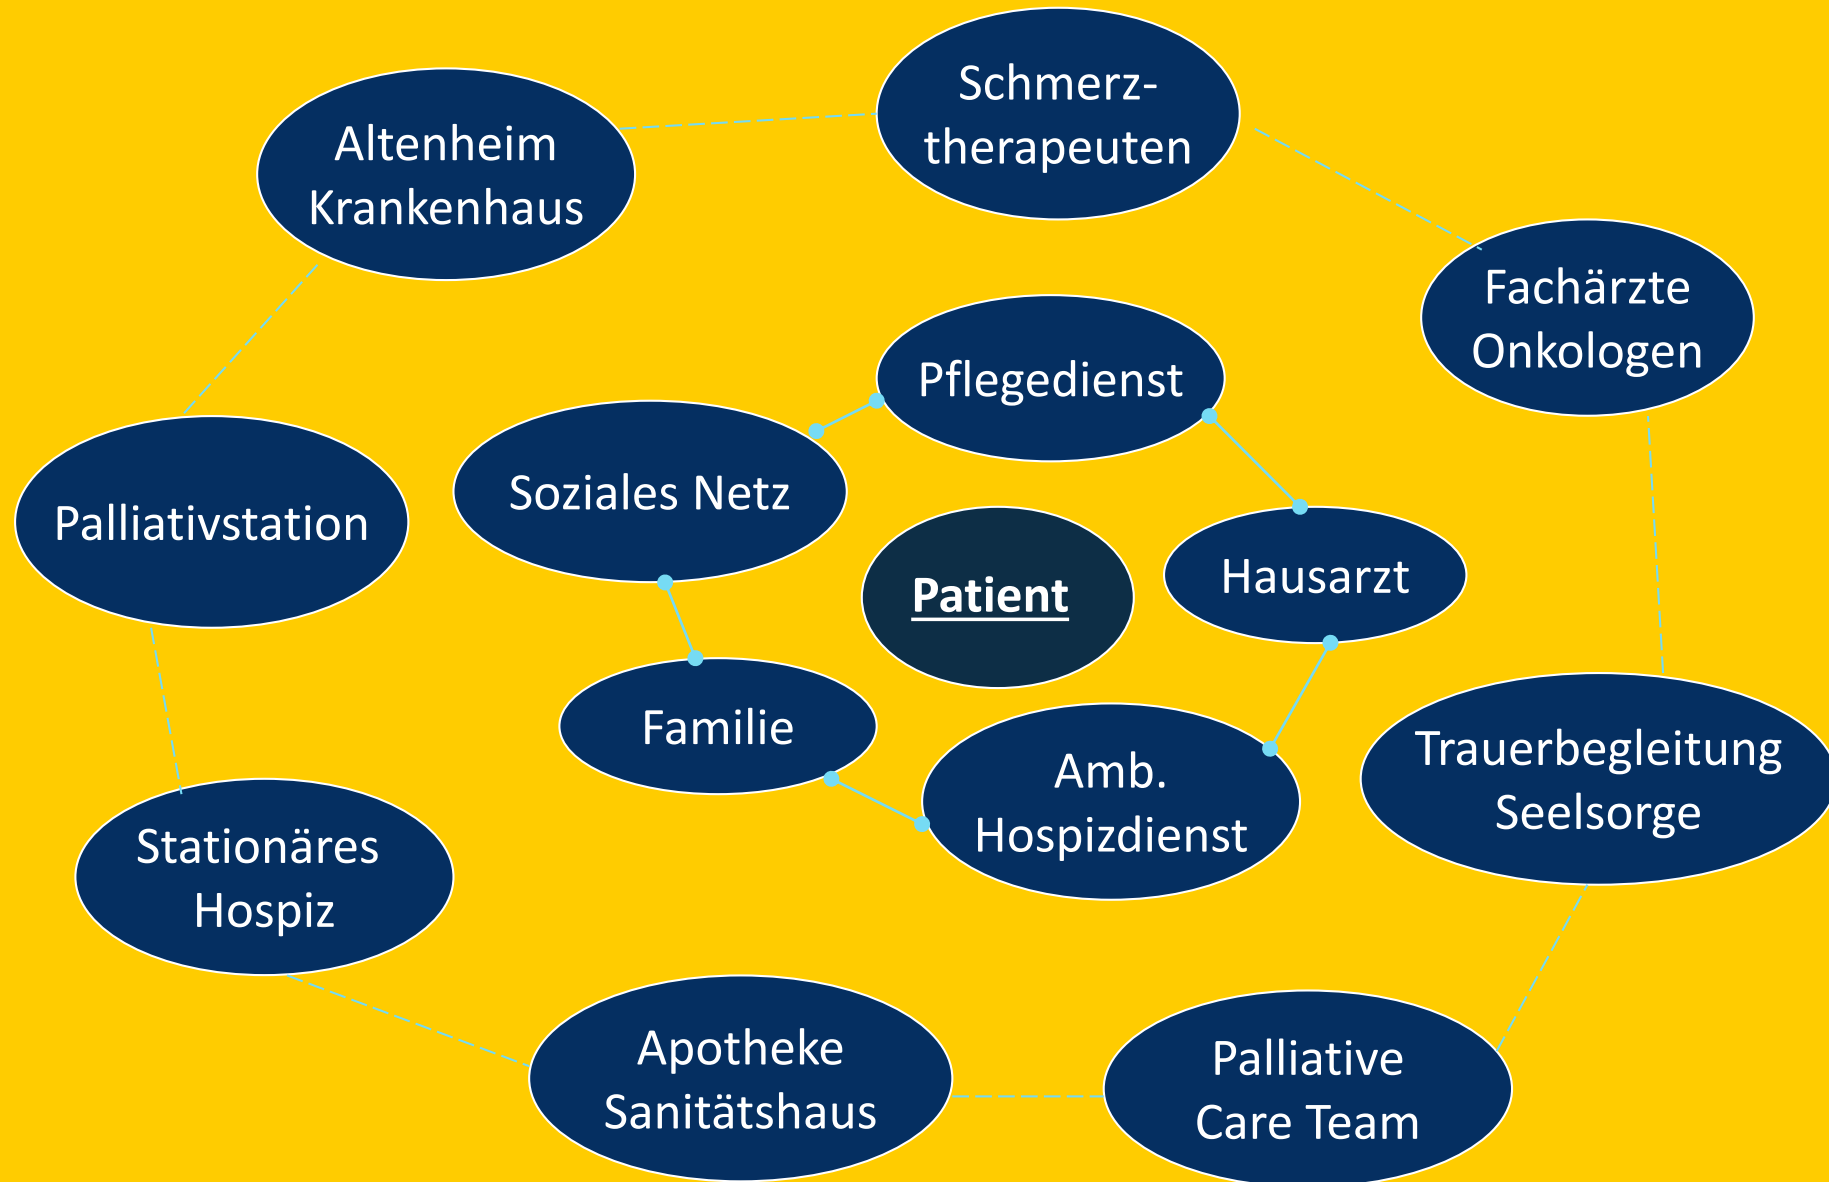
Schmerztherapeuten

Altenheim
Krankenhaus

Fachärzte
Onkologen

Pflegedienst

Soziales Netz

Palliativstation

Patient

Hausarzt

Familie

Amb.
Hospizdienst

Trauerbegleitung
Seelsorge

Stationäres
Hospiz

Apotheke
Sanitätshaus

Palliative
Care Team